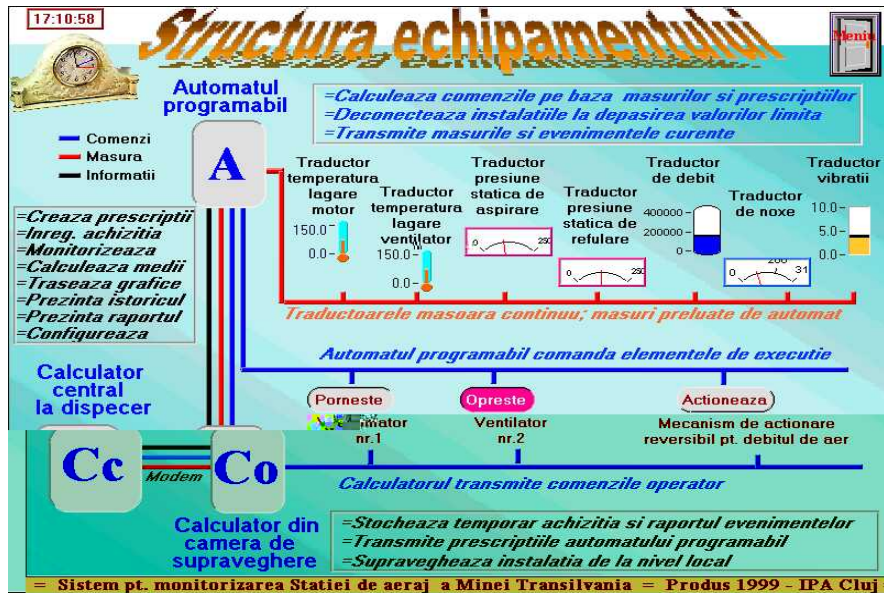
17:10:58

Structura echipamentului

Meniu

Automatul programabil

=Calculeaza comenzile pe baza masurilor si prescriptiilor
=Deconecteaza instalatiile la depasirea valorilor limita
=Transmite masurile si evenimentele curente

Comenzi
Masura
Informatii

A

Traductor temperatura lagare motor
150.0
0.0

Traductor temperatura lagare ventilator
150.0
0.0

Traductor presiune statica de aspirare
0
250

Traductor presiune statica de refulare
0
250

Traductor de debit
400000
200000
0

Traductor de noxe
0
200
31

Traductor vibratii
10.0
5.0
0.0

=Creaza prescriptii
=Inreg. achizitia
=Monitorizeaza
=Calculeaza medii
=Traseaza grafice
=Prezinta istoricul
=Prezinta raportul
=Configureaza

Traductoarele masoara continuu; masuri preluate de automat

Calculator central la dispecer

Automatul programabil comanda elementele de executie

Porneste
Opreste
Actioneaza

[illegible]ntilator nr.1
Ventilator nr.2
Mecanism de actionare reversibil pt. debitul de aer

Cc
Modem
Co

Calculatorul transmite comenzile operator

Calculator din camera de supraveghere

=Stocheaza temporar achizitia si raportul evenimentelor
=Transmite prescriptiile automatului programabil
=Supravegheaza instalatia de la nivel local

= Sistem pt. monitorizarea Statiei de aeraj a Minei Transilvania = Produs 1999 - IPA Cluj